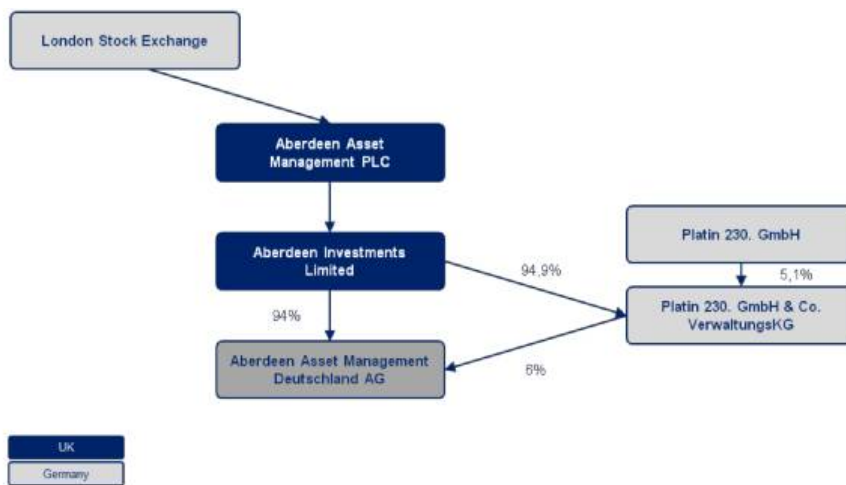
London Stock Exchange

Aberdeen Asset Management PLC

Aberdeen Investments Limited

94,9%

Platin 230. GmbH

5,1%

Platin 230. GmbH & Co. VerwaltungsKG

94%

Aberdeen Asset Management Deutschland AG

6%

UK

Germany